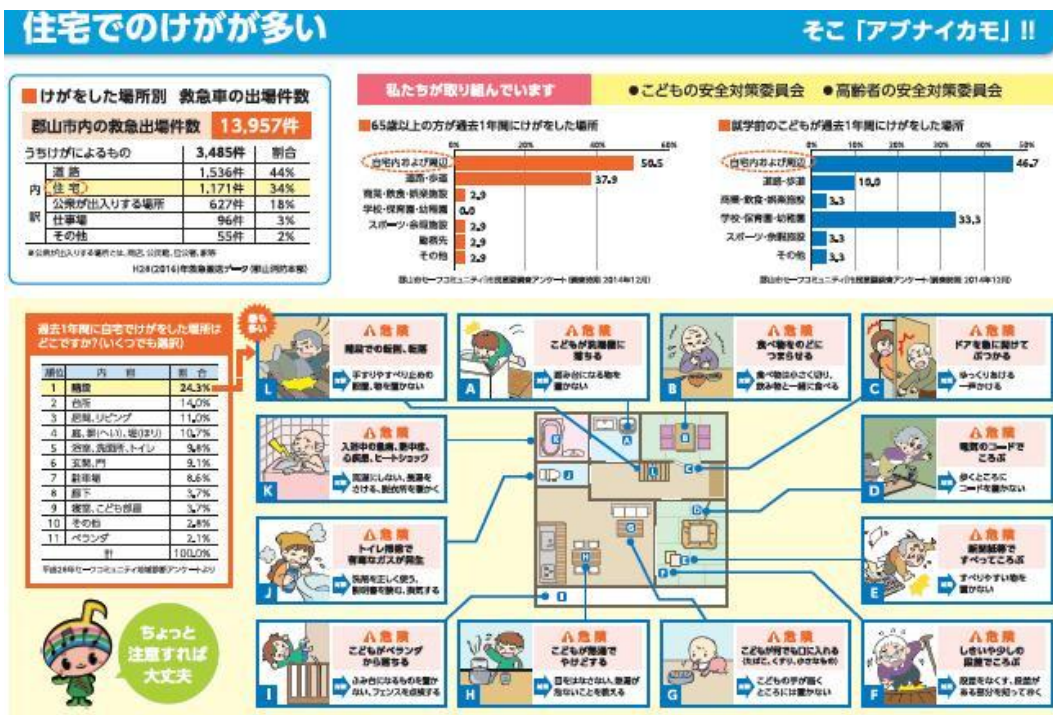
住宅でのけがが多い

そこ「アブナイカモ」!!

■けがをした場所別　救急車の出場件数

郡山市内の救急出場件数　13,957件

| うちけがによるもの | 3,485件 | 割合 |
|---|---|---|
| 道路 | 1,536件 | 44% |
| 住宅 | 1,171件 | 34% |
| 公衆が出入りする場所 | 627件 | 18% |
| 仕事場 | 96件 | 3% |
| その他 | 55件 | 2% |

内訳

※公衆が出入りする場所とは、商店、公民館、百貨店、劇場

H26(2014)年救急統計データ（郡山消防本部）

私たちが取り組んでいます

●こどもの安全対策委員会　●高齢者の安全対策委員会

■65歳以上の方が過去1年間にけがをした場所

0%　20%　40%　60%

自宅内および周辺　50.5
道路・歩道　37.9
商業・飲食・娯楽施設　2.9
学校・保育園・幼稚園　0.0
スポーツ・余暇施設　2.9
勤務先　2.9
その他　2.9

郡山市セーフコミュニティ市民意識調査アンケート（調査時期 2014年12月）

■就学前のこどもが過去1年間にけがをした場所

0%　10%　20%　30%　40%　50%

自宅内および周辺　46.7
道路・歩道　10.0
商業・飲食・娯楽施設　3.3
学校・保育園・幼稚園　33.3
スポーツ・余暇施設　3.3
その他　3.3

郡山市セーフコミュニティ市民意識調査アンケート（調査時期 2014年12月）

過去1年間に自宅でけがをした場所はどこですか？（いくつでも選択）

| 順位 | 内容 | 割合 |
|---|---|---|
| 1 | 階段 | 24.3% |
| 2 | 台所 | 14.0% |
| 3 | 居間、リビング | 11.0% |
| 4 | 庭、塀（へい）、垣（かき） | 10.7% |
| 5 | 浴室、洗面所、トイレ | 9.6% |
| 6 | 玄関、門 | 9.1% |
| 7 | 駐車場 | 8.6% |
| 8 | 廊下 | 3.7% |
| 9 | 寝室、こども部屋 | 3.7% |
| 10 | その他 | 2.8% |
| 11 | ベランダ | 2.1% |
| | 計 | 100.0% |

平成26年セーフコミュニティ地域診断アンケートより

最も多い

L　⚠危険　階段での転倒、転落　手すりやすべり止めの設置、物を置かない

A　⚠危険　こどもが洗濯機に落ちる　踏み台になる物を置かない

B　⚠危険　食べ物をのどにつまらせる　食べ物は小さく切り、飲み物と一緒に食べる

C　⚠危険　ドアを急に開けてぶつかる　ゆっくりあける・一声かける

K　⚠危険　入浴中の溺死、熱中症、心疾患、ヒートショック　長湯はしない、室温をさける、脱衣所を暖かく

D　⚠危険　電気のコードでころぶ　歩くところにコードを置かない

J　⚠危険　トイレ掃除で有毒なガスが発生　洗剤を正しく使う、説明書を読む、換気する

E　⚠危険　新聞紙等ですべってころぶ　すべりやすい物を置かない

I　⚠危険　こどもがベランダから落ちる　ふみ台になるものを置かない、フェンスを点検する

H　⚠危険　こどもが熱湯でやけどする　目をはなさない、熱湯が危ないことを教える

G　⚠危険　こどもが何でも口に入れる（たばこ、くすり、小さなもの）　こどもの手が届くところには置かない

F　⚠危険　しきいや少しの段差でころぶ　段差をなくす、段差がある部分を知っておく

ちょっと注意すれば大丈夫